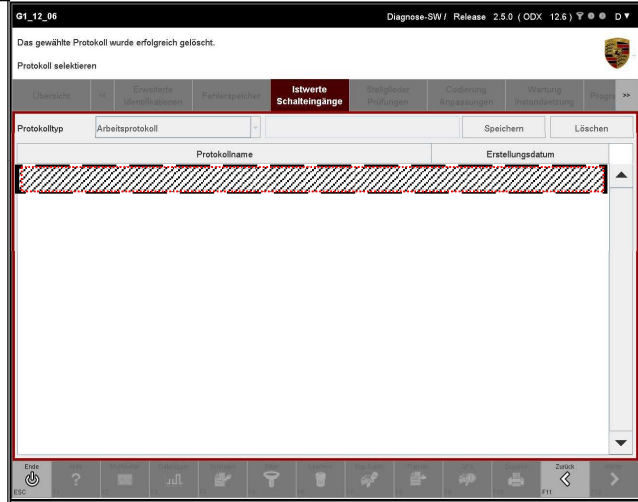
G1_12_06

Diagnose-SW / Release 2.5.0 ( ODX 12.6 ) D

Das gewählte Protokoll wurde erfolgreich gelöscht.

Protokoll selektieren

Übersicht | Erweiterte Identifikationen | Fehlerspeicher | Istwerte Schalteingänge | Stellglieder Prüfungen | Codierung Anpassungen | Wartung Instandsetzung | Prog >>

Protokolltyp | Arbeitsprotokoll | Speichern | Löschen

| Protokollname | Erstellungsdatum |
|---|---|
| | |

Ende
ESC

Zurück
F11